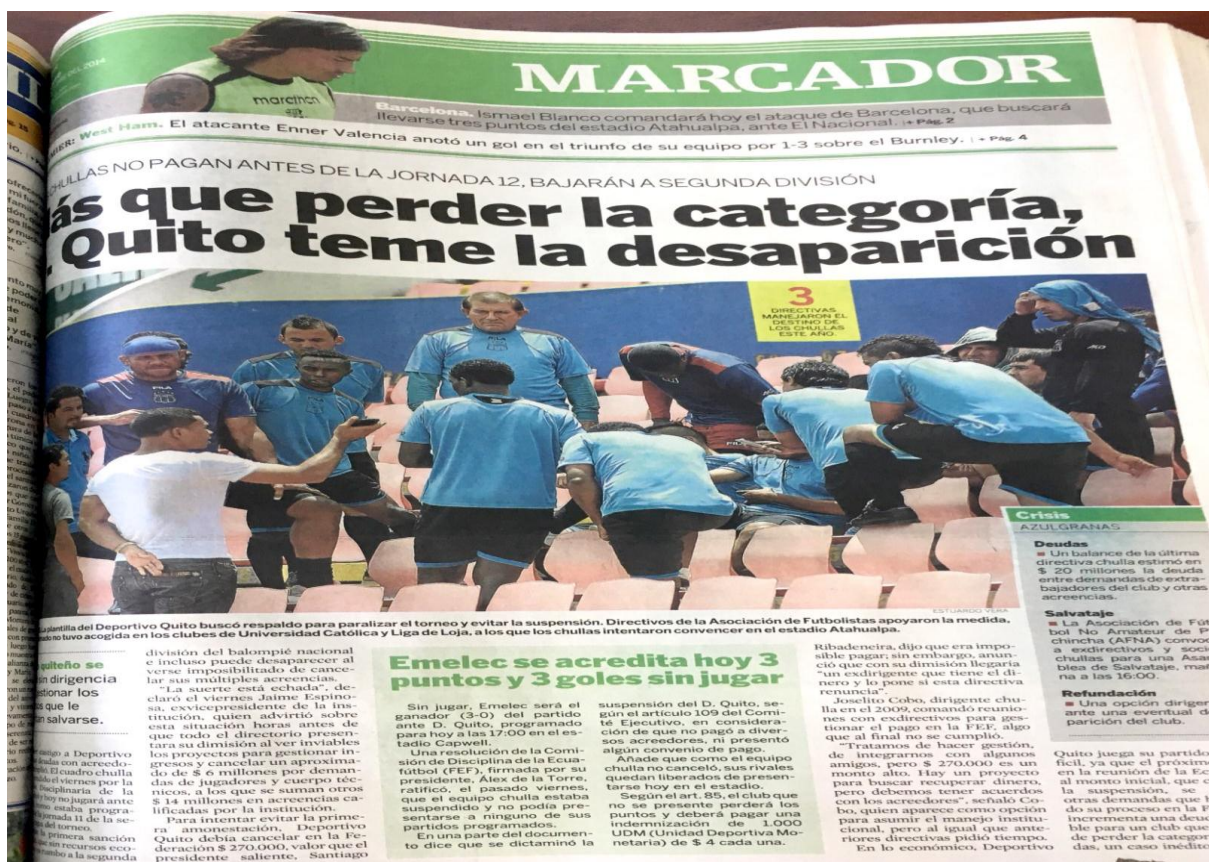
MARCADOR

Barcelona. Ismael Blanco comandará hoy el ataque de Barcelona, que buscará llevarse tres puntos del estadio Atahualpa, ante El Nacional. | + Pág. 2

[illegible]ER: West Ham. El atacante Enner Valencia anotó un gol en el triunfo de su equipo por 1-3 sobre el Burnley. | + Pág. 4

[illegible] CHULLAS NO PAGAN ANTES DE LA JORNADA 12, BAJARÁN A SEGUNDA DIVISIÓN

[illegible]ás que perder la categoría, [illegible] Quito teme la desaparición

3 DIRECTIVAS MANEJARON EL DESTINO DE LOS CHULLAS ESTE AÑO.

ESTUARDO VERA

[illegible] plantilla del Deportivo Quito buscó respaldo para paralizar el torneo y evitar la suspensión. Directivos de la Asociación de Futbolistas apoyaron la medida, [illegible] no tuvo acogida en los clubes de Universidad Católica y Liga de Loja, a los que los chullas intentaron convencer en el estadio Atahualpa.

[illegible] quiteño se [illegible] sin dirigencia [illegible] gestionar los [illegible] que le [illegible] salvarse.

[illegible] castigo a Deportivo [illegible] deudas con acreedo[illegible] el viernes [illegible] El cuadro chulla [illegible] el viernes por la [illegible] Disciplinaria de la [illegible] hoy no jugará ante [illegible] estaba progra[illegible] jornada 11 de la se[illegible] del torneo. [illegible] primera sanción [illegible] sin recursos eco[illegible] rumbo a la segunda

división del balompié nacional e incluso puede desaparecer al verse imposibilitado de cancelar sus múltiples acreencias.

"La suerte está echada", declaró el viernes Jaime Espinosa, exvicepresidente de la institución, quien advirtió sobre esta situación horas antes de que todo el directorio presentara su dimisión al ver inviables los proyectos para gestionar ingresos y cancelar un aproximado de $ 6 millones por demandas de jugadores y cuerpo técnicos, a los que se suman otros $ 14 millones en acreencias calificadas por la institución.

Para intentar evitar la primera amonestación, Deportivo Quito debía cancelar en la Federación $ 270.000, valor que el presidente saliente, Santiago

Emelec se acredita hoy 3 puntos y 3 goles sin jugar

Sin jugar, Emelec será el ganador (3-0) del partido ante D. Quito, programado para hoy a las 17:00 en el estadio Capwell.

Una resolución de la Comisión de Disciplina de la Ecuafútbol (FEF), firmada por su presidente, Álex de la Torre, ratificó, el pasado viernes, que el equipo chulla estaba suspendido y no podía presentarse a ninguno de sus partidos programados.

En una parte del documento dice que se dictaminó la suspensión del D. Quito, según el artículo 109 del Comité Ejecutivo, en consideración de que no pagó a diversos acreedores, ni presentó algún convenio de pago.

Añade que como el equipo chulla no canceló, sus rivales quedan liberados de presentarse hoy en el estadio.

Según el art. 85, el club que no se presente perderá los puntos y deberá pagar una indemnización de 1.000 UDM (Unidad Deportiva Monetaria) de $ 4 cada una.

Ribadeneira, dijo que era imposible pagar; sin embargo, anunció que con su dimisión llegaría "un exdirigente que tiene el dinero y lo pone si esta directiva renuncia".

Joselito Cobo, dirigente chulla en el 2009, comandó reuniones con exdirectivos para gestionar el pago en la FEF, algo que al final no se cumplió.

"Tratamos de hacer gestión, de integrarnos con algunos amigos, pero $ 270.000 es un monto alto. Hay un proyecto para buscar recuperar dinero, pero debemos tener acuerdos con los acreedores", señaló Cobo, quien aparece como opción para asumir el manejo institucional, pero al igual que anteriores directivas pidió tiempo.

En lo económico, Deportivo

Crisis
AZULGRANAS

Deudas
■ Un balance de la última directiva chulla estimó en $ 20 millones la deuda entre demandas de extrabajadores del club y otras acreencias.

Salvataje
■ La Asociación de Fút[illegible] bol No Amateur de P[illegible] chincha (AFNA) convoc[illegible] a exdirectivos y soci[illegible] chullas para una Asa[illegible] blea de Salvataje, ma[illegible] na a las 16:00.

Refundación
■ Una opción dirige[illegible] ante una eventual d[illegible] parición del club.

Quito juega su partido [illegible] fácil, ya que el próxim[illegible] en la reunión de la Ec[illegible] al monto inicial, que c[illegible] la suspensión, se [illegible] otras demandas que l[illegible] do su proceso en la F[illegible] incrementa una deud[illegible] ble para un club que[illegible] de perder la categor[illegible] das, un caso inédito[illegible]